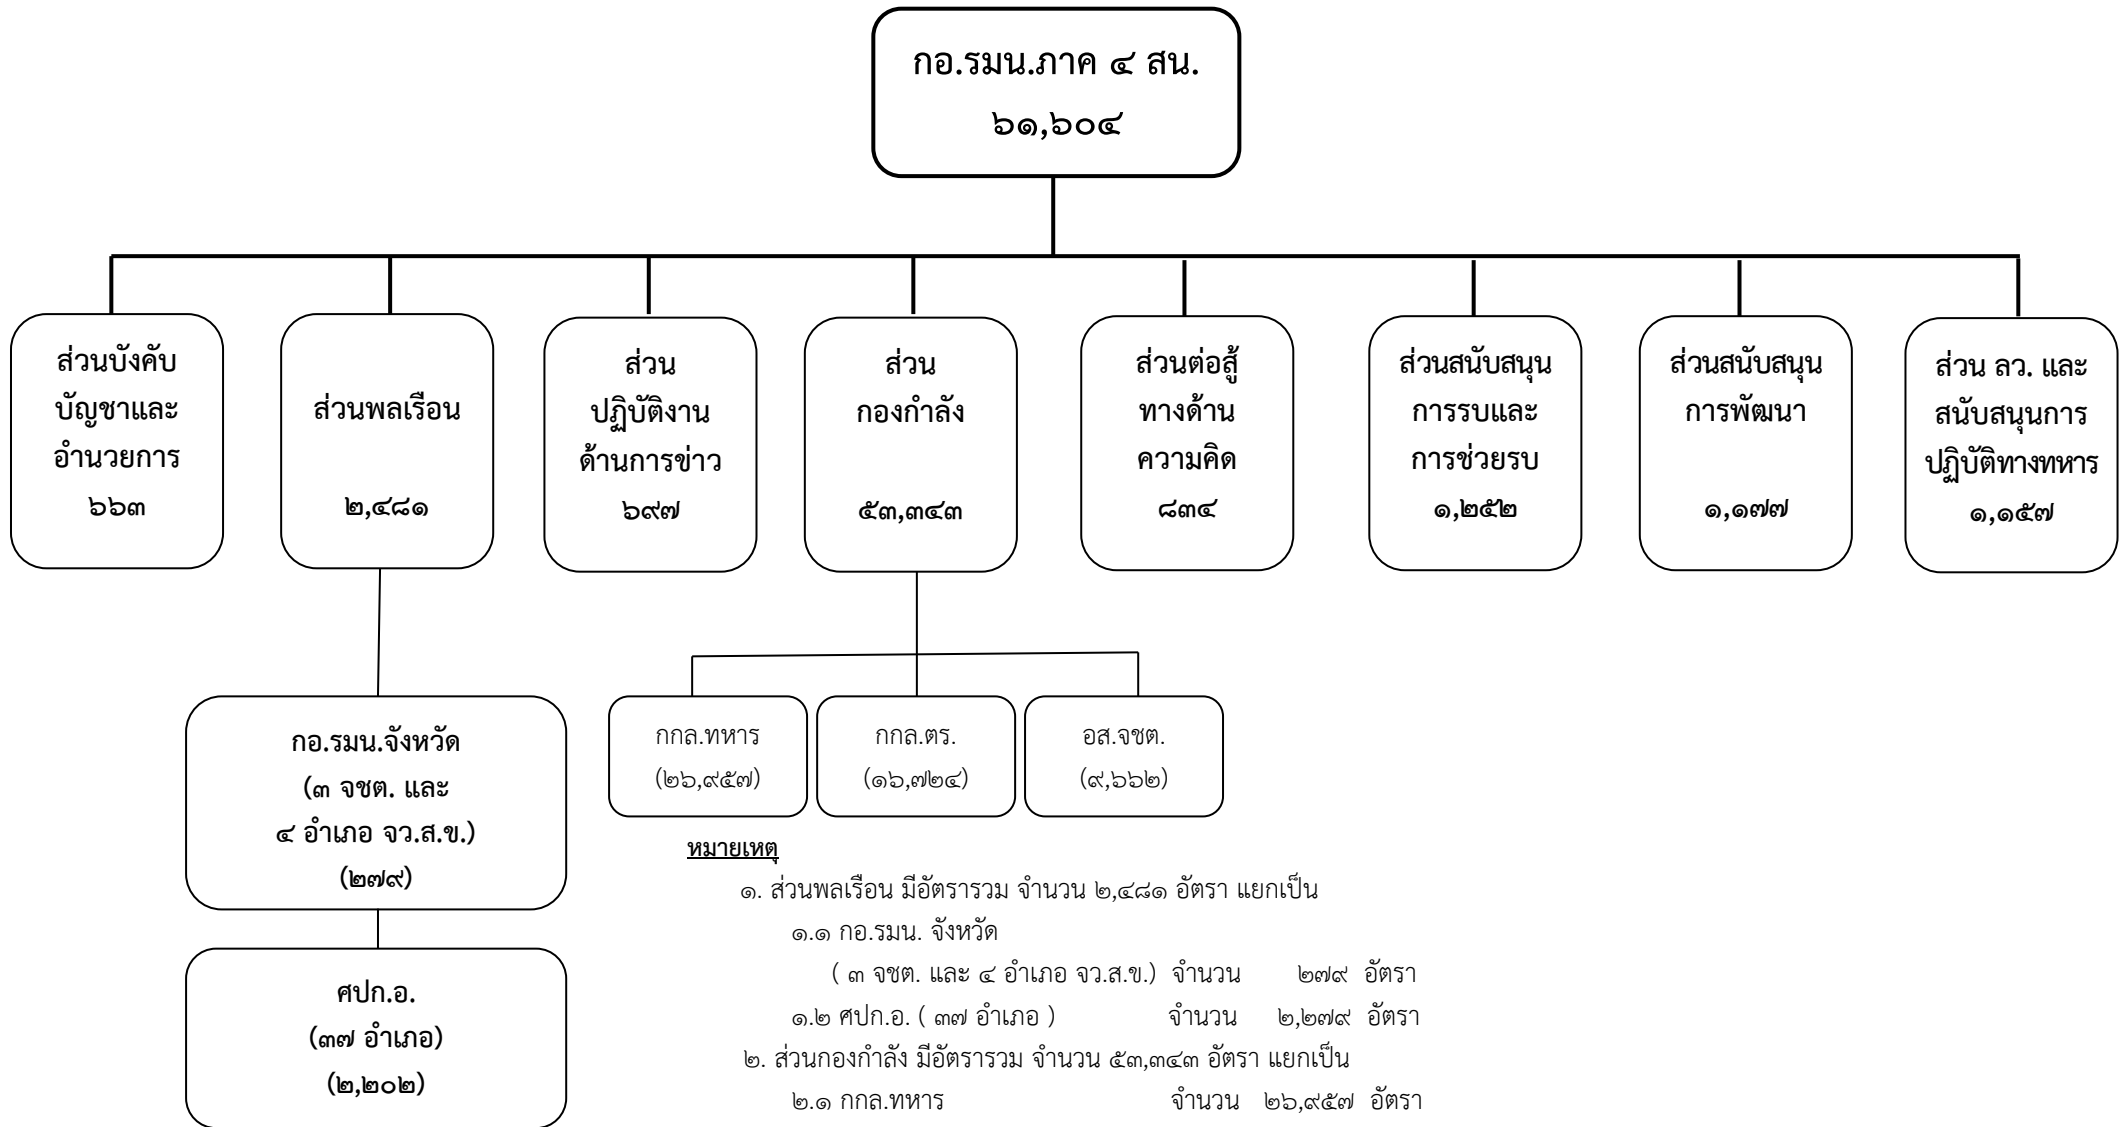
กอ.รมน.ภาค ๔ สน.
๖๑,๖๐๔

ส่วนบังคับบัญชาและอำนวยการ
๖๖๓

ส่วนพลเรือน
๒,๔๘๑

ส่วนปฏิบัติงานด้านการข่าว
๖๙๗

ส่วนกองกำลัง
๕๓,๓๔๓

ส่วนต่อสู้ทางด้านความคิด
๘๓๔

ส่วนสนับสนุนการรบและการช่วยรบ
๑,๒๕๒

ส่วนสนับสนุนการพัฒนา
๑,๑๗๗

ส่วน ลว. และสนับสนุนการปฏิบัติทางทหาร
๑,๑๕๗

กอ.รมน.จังหวัด
(๓ จชต. และ ๔ อำเภอ จว.ส.ข.)
(๒๗๙)

ศปก.อ.
(๓๗ อำเภอ)
(๒,๒๐๒)

กกล.ทหาร
(๒๖,๙๕๗)

กกล.ตร.
(๑๖,๗๒๔)

อส.จชต.
(๙,๖๖๒)

หมายเหตุ

๑. ส่วนพลเรือน มีอัตรารวม จำนวน ๒,๔๘๑ อัตรา แยกเป็น
๑.๑ กอ.รมน. จังหวัด
( ๓ จชต. และ ๔ อำเภอ จว.ส.ข.) จำนวน ๒๗๙ อัตรา
๑.๒ ศปก.อ. ( ๓๗ อำเภอ ) จำนวน ๒,๒๗๙ อัตรา
๒. ส่วนกองกำลัง มีอัตรารวม จำนวน ๕๓,๓๔๓ อัตรา แยกเป็น
๒.๑ กกล.ทหาร จำนวน ๒๖,๙๕๗ อัตรา